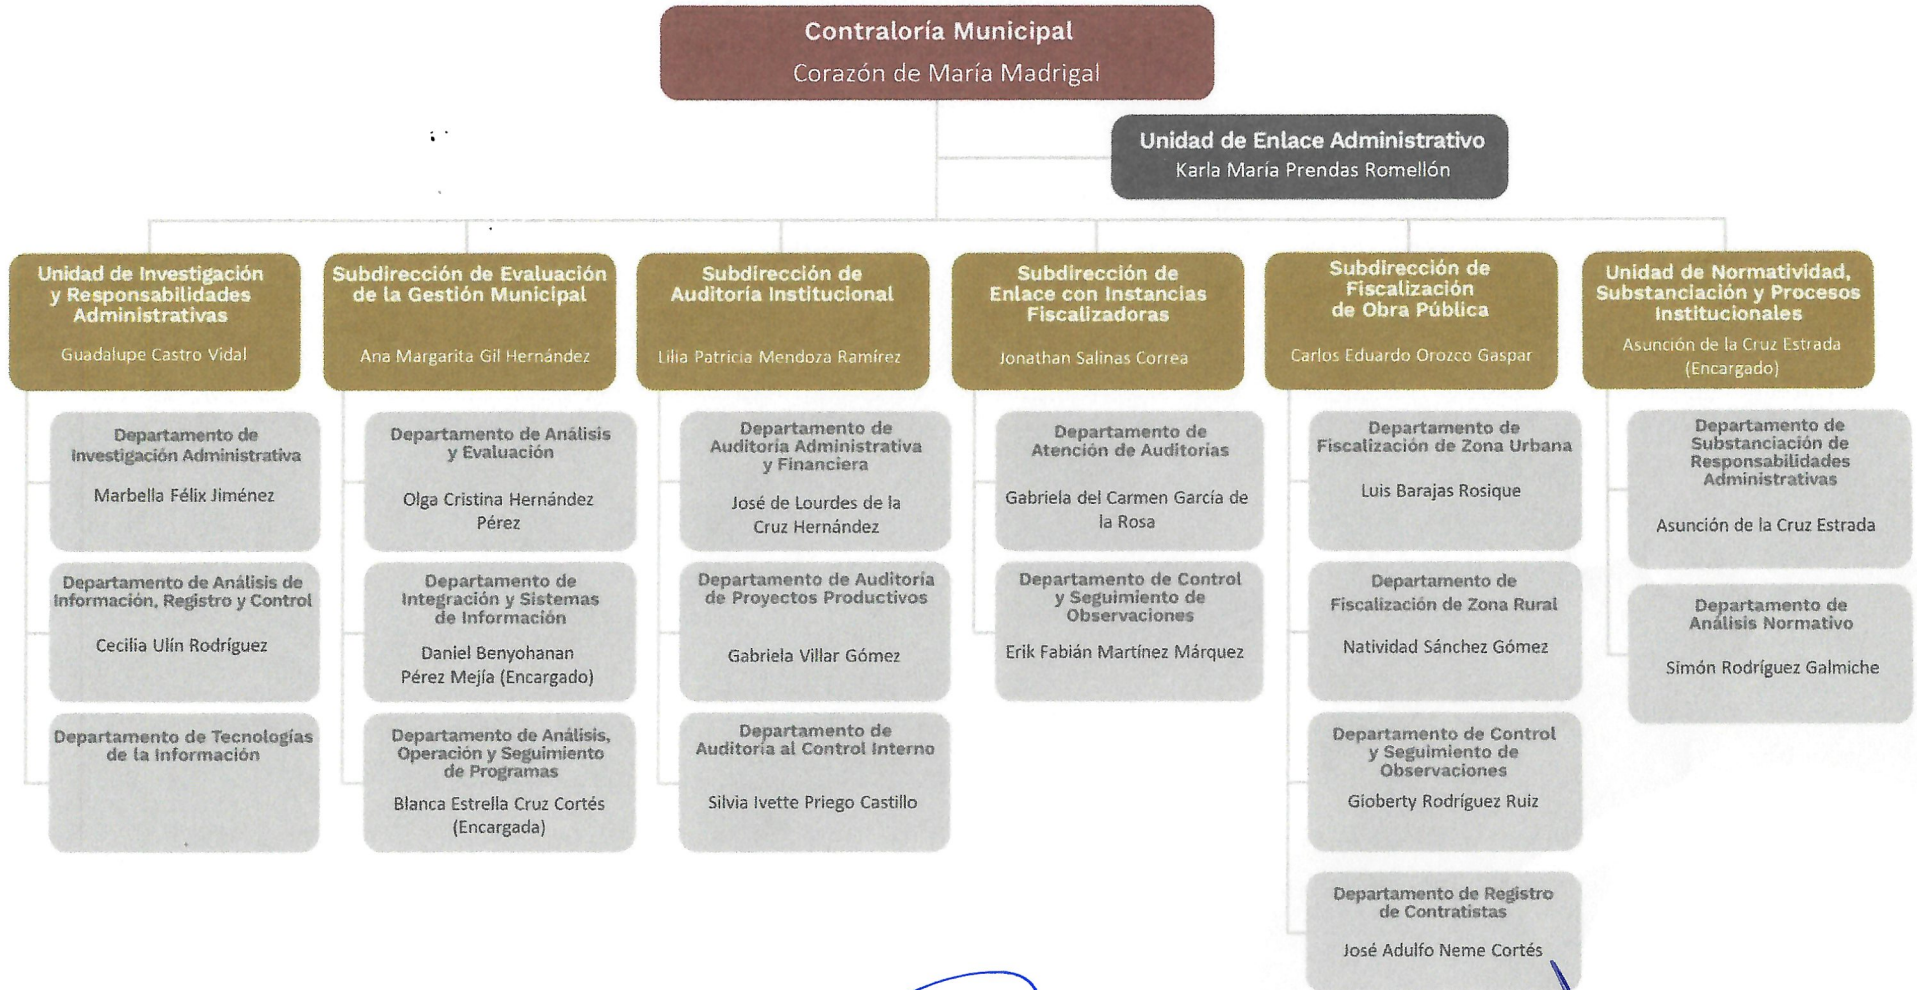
Contraloría Municipal
Corazón de María Madrigal

Unidad de Enlace Administrativo
Karla María Prendas Romellón

Unidad de Investigación y Responsabilidades Administrativas
Guadalupe Castro Vidal

Departamento de Investigación Administrativa
Marbella Félix Jiménez

Departamento de Análisis de Información, Registro y Control
Cecilia Ulín Rodríguez

Departamento de Tecnologías de la Información

Subdirección de Evaluación de la Gestión Municipal
Ana Margarita Gil Hernández

Departamento de Análisis y Evaluación
Olga Cristina Hernández Pérez

Departamento de Integración y Sistemas de Información
Daniel Benyohanan Pérez Mejía (Encargado)

Departamento de Análisis, Operación y Seguimiento de Programas
Blanca Estrella Cruz Cortés (Encargada)

Subdirección de Auditoría Institucional
Lilia Patricia Mendoza Ramírez

Departamento de Auditoría Administrativa y Financiera
José de Lourdes de la Cruz Hernández

Departamento de Auditoría de Proyectos Productivos
Gabriela Villar Gómez

Departamento de Auditoría al Control Interno
Silvia Ivette Priego Castillo

Subdirección de Enlace con Instancias Fiscalizadoras
Jonathan Salinas Correa

Departamento de Atención de Auditorías
Gabriela del Carmen García de la Rosa

Departamento de Control y Seguimiento de Observaciones
Erik Fabián Martínez Márquez

Subdirección de Fiscalización de Obra Pública
Carlos Eduardo Orozco Gaspar

Departamento de Fiscalización de Zona Urbana
Luis Barajas Rosique

Departamento de Fiscalización de Zona Rural
Natividad Sánchez Gómez

Departamento de Control y Seguimiento de Observaciones
Gioberty Rodríguez Ruiz

Departamento de Registro de Contratistas
José Adulfo Neme Cortés

Unidad de Normatividad, Substanciación y Procesos Institucionales
Asunción de la Cruz Estrada (Encargado)

Departamento de Substanciación de Responsabilidades Administrativas
Asunción de la Cruz Estrada

Departamento de Análisis Normativo
Simón Rodríguez Galmiche